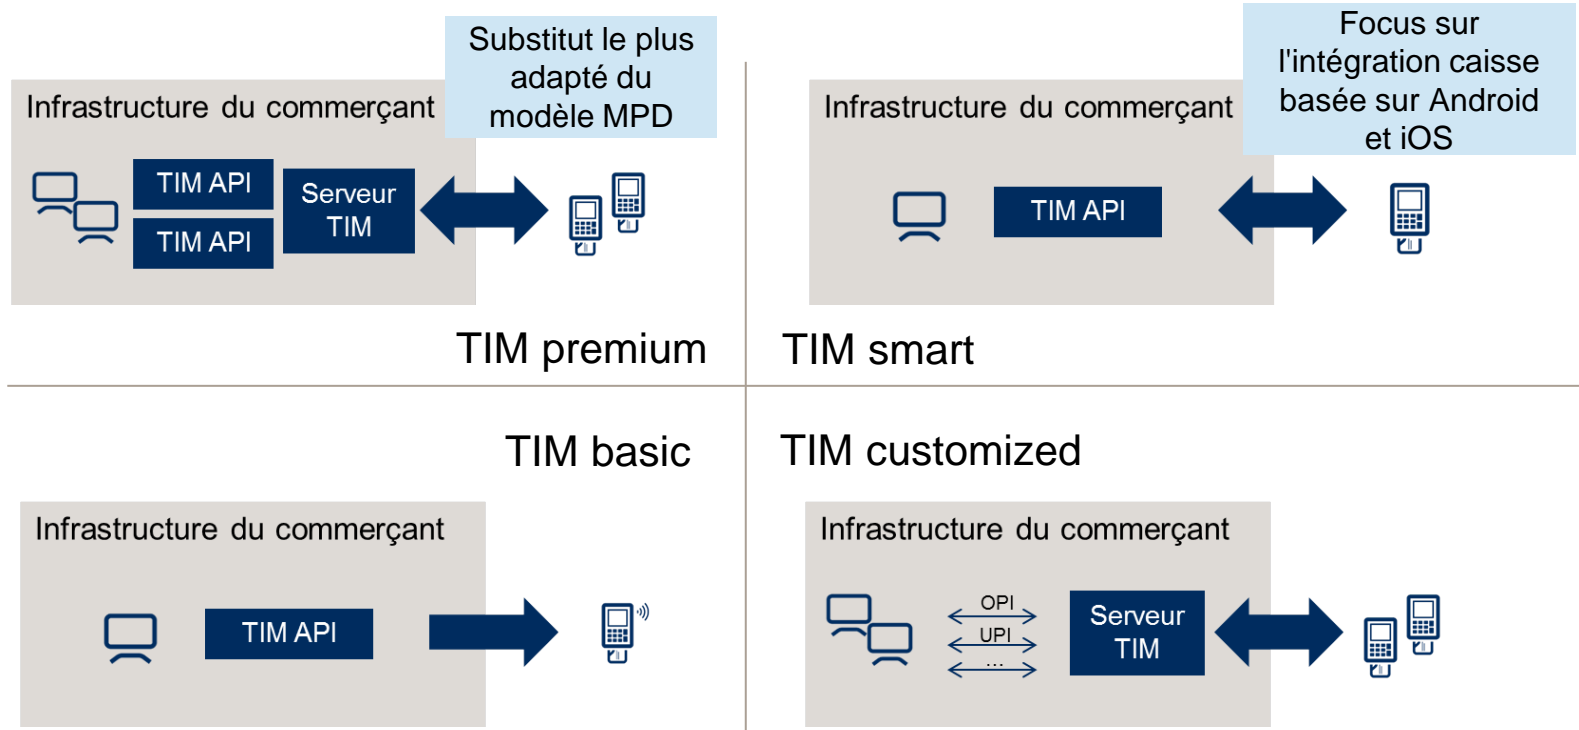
Infrastructure du commerçant

Substitut le plus adapté du modèle MPD

TIM API

TIM API

Serveur TIM

TIM premium

Infrastructure du commerçant

Focus sur l'intégration caisse basée sur Android et iOS

TIM API

TIM smart

TIM basic

Infrastructure du commerçant

TIM API

TIM customized

Infrastructure du commerçant

OPI

UPI

...

Serveur TIM